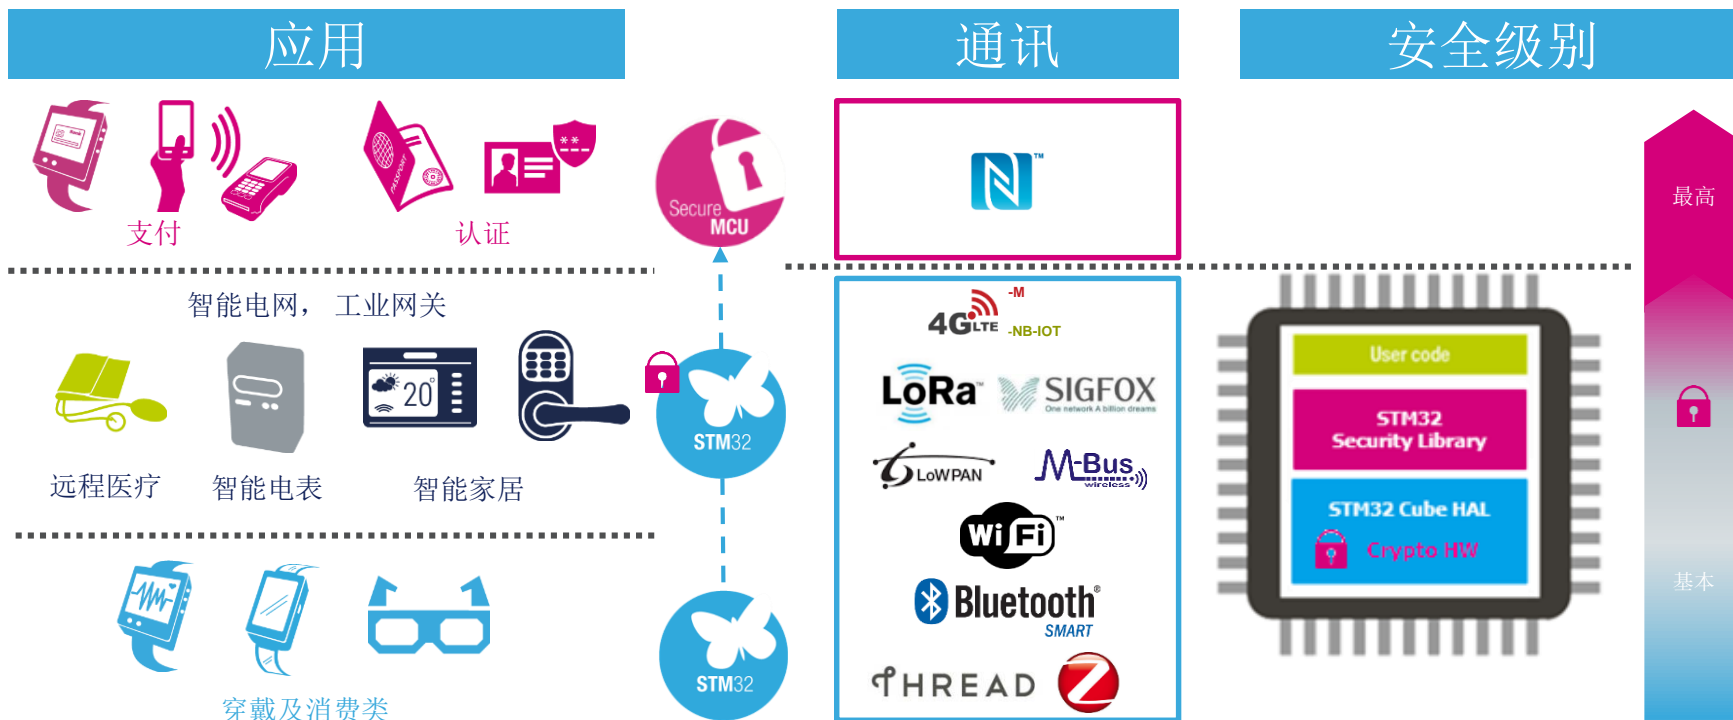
应用

通讯

安全级别

支付

认证

Secure MCU

最高

智能电网，工业网关

20°

STM32

4G LTE -M -NB-IOT

LoRa

SIGFOX
One network A billion dreams

6LoWPAN

M-Bus wireless

Wi Fi

Bluetooth SMART

THREAD

User code

STM32 Security Library

STM32 Cube HAL

Crypto HW

远程医疗

智能电表

智能家居

基本

STM32

穿戴及消费类